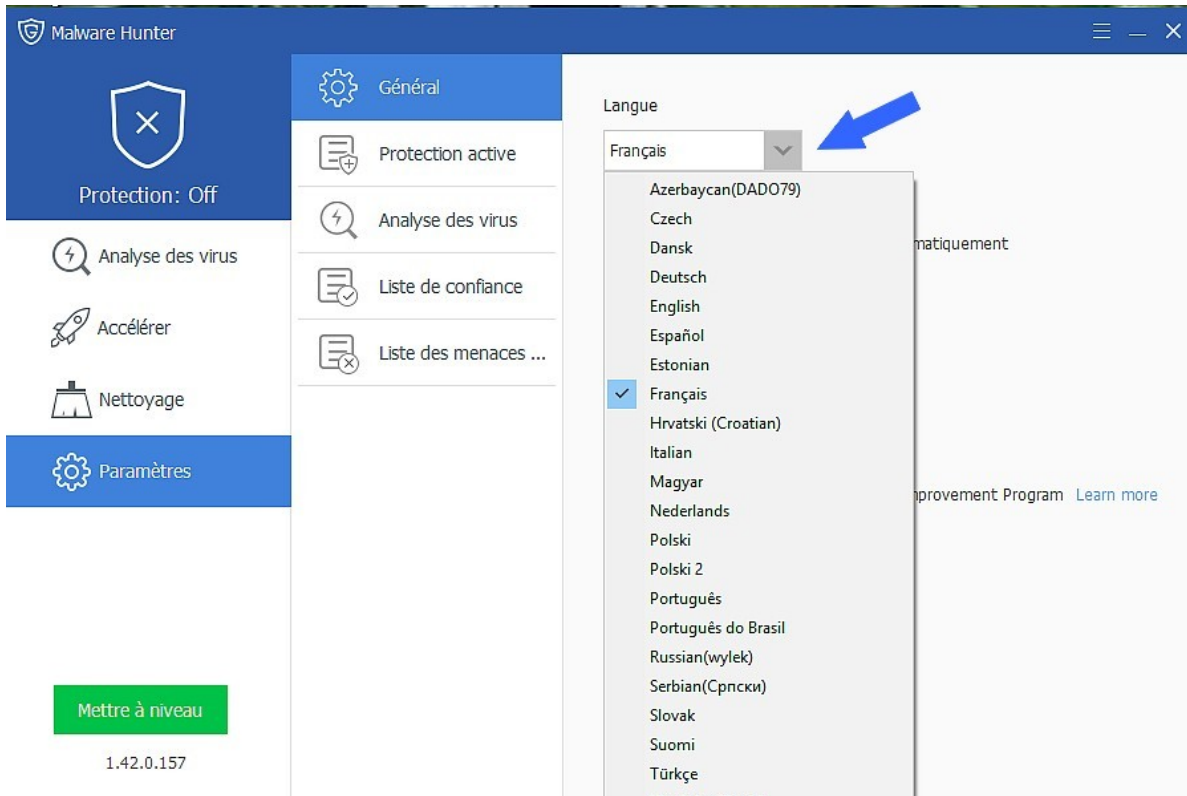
Malware Hunter

Protection: Off

Analyse des virus

Accélérer

Nettoyage

Paramètres

Mettre à niveau

1.42.0.157

Général

Protection active

Analyse des virus

Liste de confiance

Liste des menaces ...

Langue

Français

Azerbaycan(DADO79)
Czech
Dansk
Deutsch
English
Español
Estonian
Français
Hrvatski (Croatian)
Italian
Magyar
Nederlands
Polski
Polski 2
Português
Português do Brasil
Russian(wylek)
Serbian(Српски)
Slovak
Suomi
Türkçe

matiquement

nprovement Program Learn more